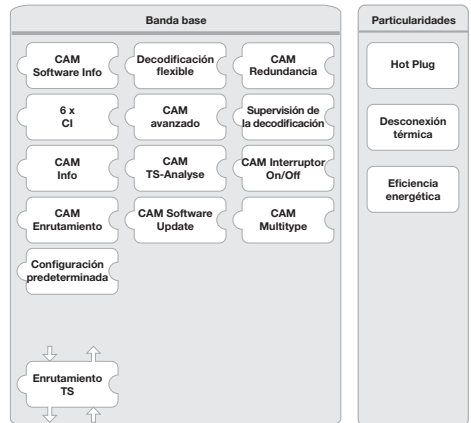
Banda base

CAM Software Info

Decodificación flexible

CAM Redundancia

6 x CI

CAM avanzado

Supervisión de la decodificación

CAM Info

CAM TS-Analyse

CAM Interruptor On/Off

CAM Enrutamiento

CAM Software Update

CAM Multitype

Configuración predeterminada

Enrutamiento TS

Particularidades

Hot Plug

Desconexión térmica

Eficiencia energética